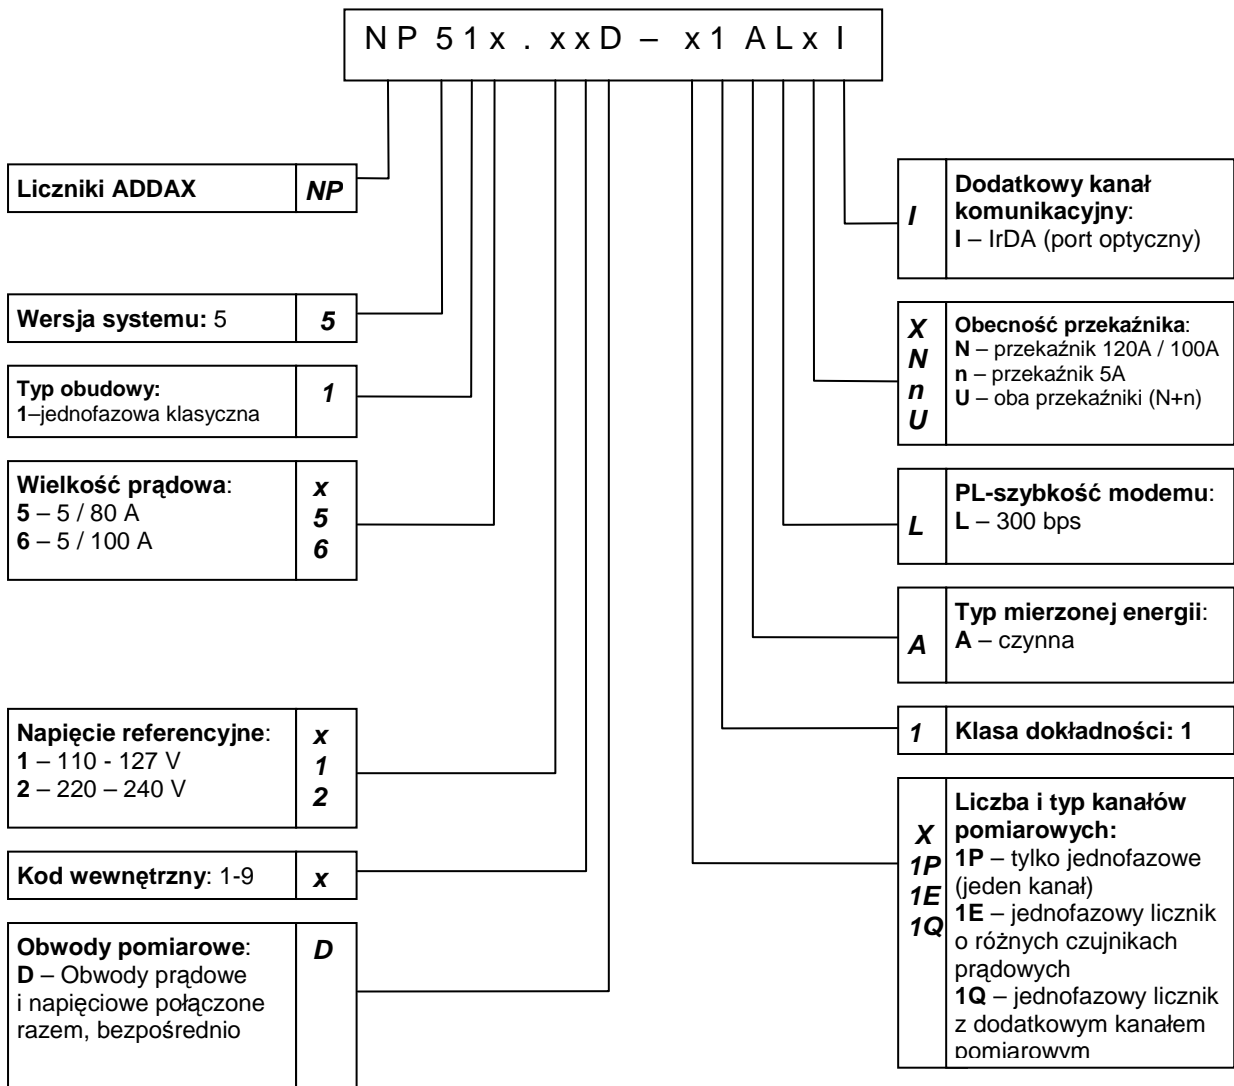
N P 5 1 x . x x D – x 1 A L x I

| Liczniki ADDAX | NP |
|---|---|

| Wersja systemu: 5 | 5 |
|---|---|

| Typ obudowy: 1–jednofazowa klasyczna | 1 |
|---|---|

| Wielkość prądowa: 5 – 5 / 80 A 6 – 5 / 100 A | x 5 6 |
|---|---|

| Napięcie referencyjne: 1 – 110 - 127 V 2 – 220 – 240 V | x 1 2 |
|---|---|

| Kod wewnętrzny: 1-9 | x |
|---|---|

| Obwody pomiarowe: D – Obwody prądowe i napięciowe połączone razem, bezpośrednio | D |
|---|---|

| I | Dodatkowy kanał komunikacyjny: I – IrDA (port optyczny) |
|---|---|

| X N n U | Obecność przekaźnika: N – przekaźnik 120A / 100A n – przekaźnik 5A U – oba przekaźniki (N+n) |
|---|---|

| L | PL-szybkość modemu: L – 300 bps |
|---|---|

| A | Typ mierzonej energii: A – czynna |
|---|---|

| 1 | Klasa dokładności: 1 |
|---|---|

| X 1P 1E 1Q | Liczba i typ kanałów pomiarowych: 1P – tylko jednofazowe (jeden kanał) 1E – jednofazowy licznik o różnych czujnikach prądowych 1Q – jednofazowy licznik z dodatkowym kanałem pomiarowym |
|---|---|